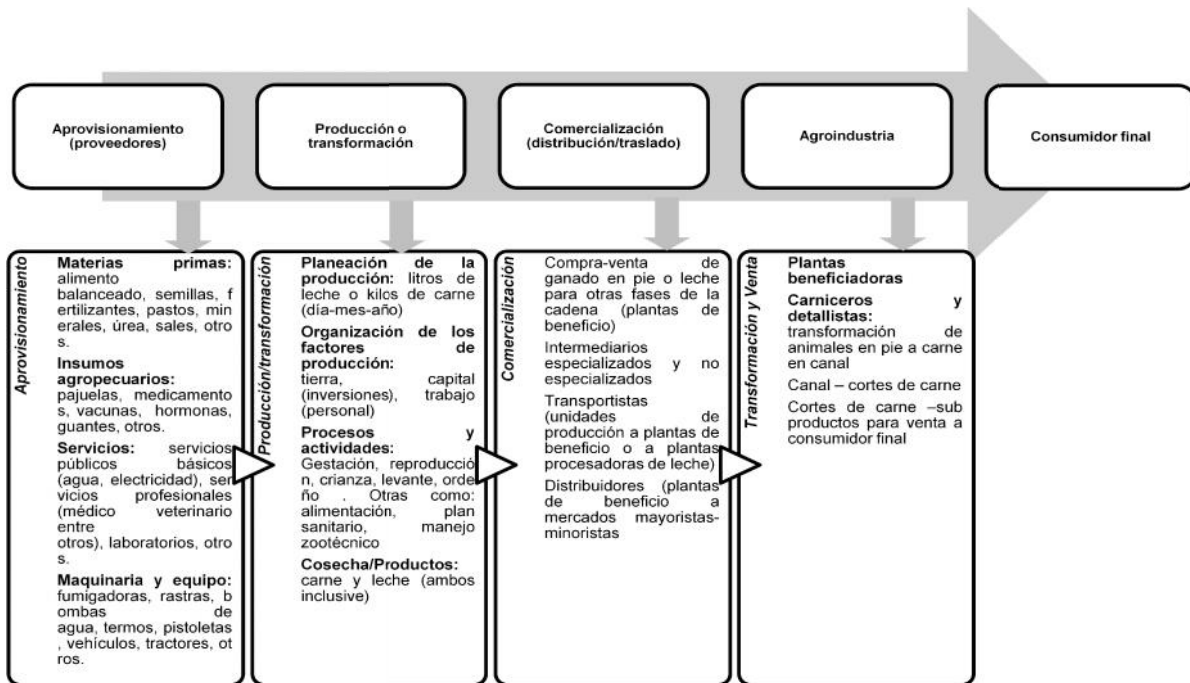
Aprovisionamiento (proveedores)

Producción o transformación

Comercialización (distribución/traslado)

Agroindustria

Consumidor final

Aprovisionamiento

Materias primas: alimento balanceado, semillas, f ertilizantes, pastos, min erales, úrea, sales, otro s.

Insumos agropecuarios: pajuelas, medicamento s, vacunas, hormonas, guantes, otros.

Servicios: servicios públicos básicos (agua, electricidad), ser vicios profesionales (médico veterinario entre otros), laboratorios, otro s.

Maquinaria y equipo: fumigadoras, rastras, b ombas de agua, termos, pistoletas , vehículos, tractores, ot ros.

Producción/transformación

Planeación de la producción: litros de leche o kilos de carne (día-mes-año)

Organización de los factores de producción: tierra, capital (inversiones), trabajo (personal)

Procesos y actividades: Gestación, reproducció n, crianza, levante, orde ño . Otras como: alimentación, plan sanitario, manejo zootécnico

Cosecha/Productos: carne y leche (ambos inclusive)

Comercialización

Compra-venta de ganado en pie o leche para otras fases de la cadena (plantas de beneficio)

Intermediarios especializados y no especializados

Transportistas (unidades de producción a plantas de beneficio o a plantas procesadoras de leche)

Distribuidores (plantas de beneficio a mercados mayoristas-minoristas

Transformación y Venta

Plantas beneficiadoras

Carniceros y detallistas: transformación de animales en pie a carne en canal

Canal – cortes de carne

Cortes de carne –sub productos para venta a consumidor final